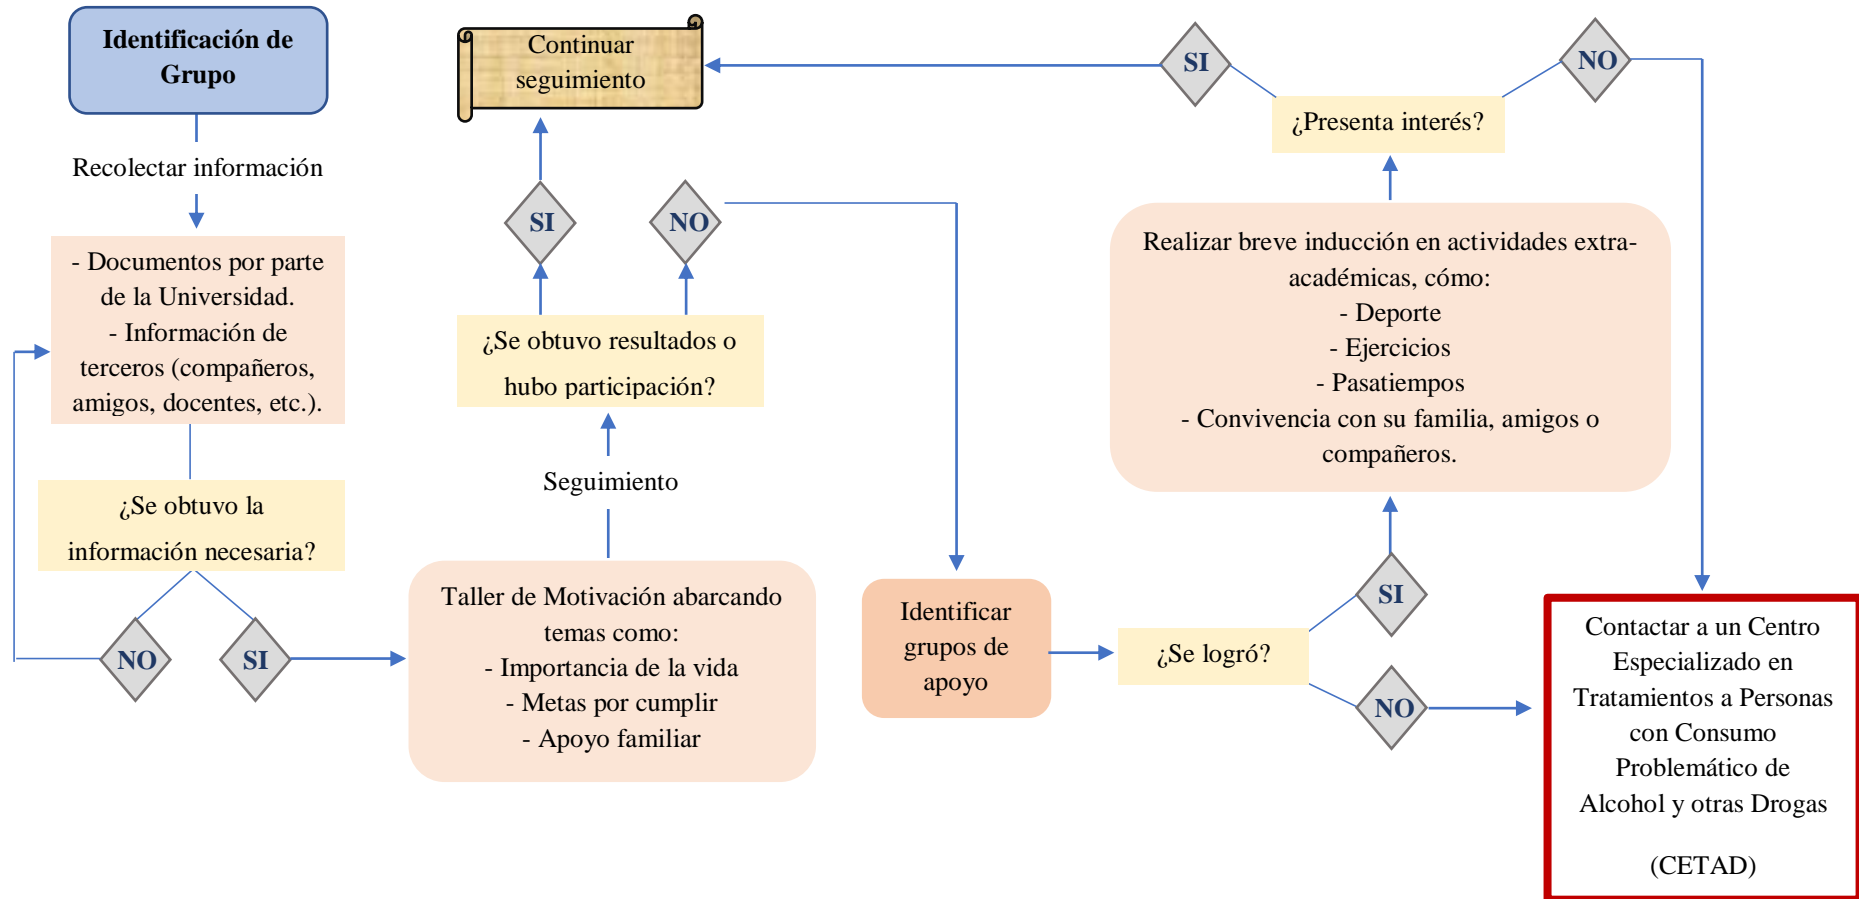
Identificación de Grupo

Recolectar información

- Documentos por parte de la Universidad.
- Información de terceros (compañeros, amigos, docentes, etc.).

¿Se obtuvo la información necesaria?

NO

SI

Taller de Motivación abarcando temas como:
- Importancia de la vida
- Metas por cumplir
- Apoyo familiar

Seguimiento

¿Se obtuvo resultados o hubo participación?

SI

NO

Continuar seguimiento

Identificar grupos de apoyo

¿Se logró?

SI

NO

Realizar breve inducción en actividades extra-académicas, cómo:
- Deporte
- Ejercicios
- Pasatiempos
- Convivencia con su familia, amigos o compañeros.

¿Presenta interés?

SI

NO

Contactar a un Centro Especializado en Tratamientos a Personas con Consumo Problemático de Alcohol y otras Drogas

(CETAD)